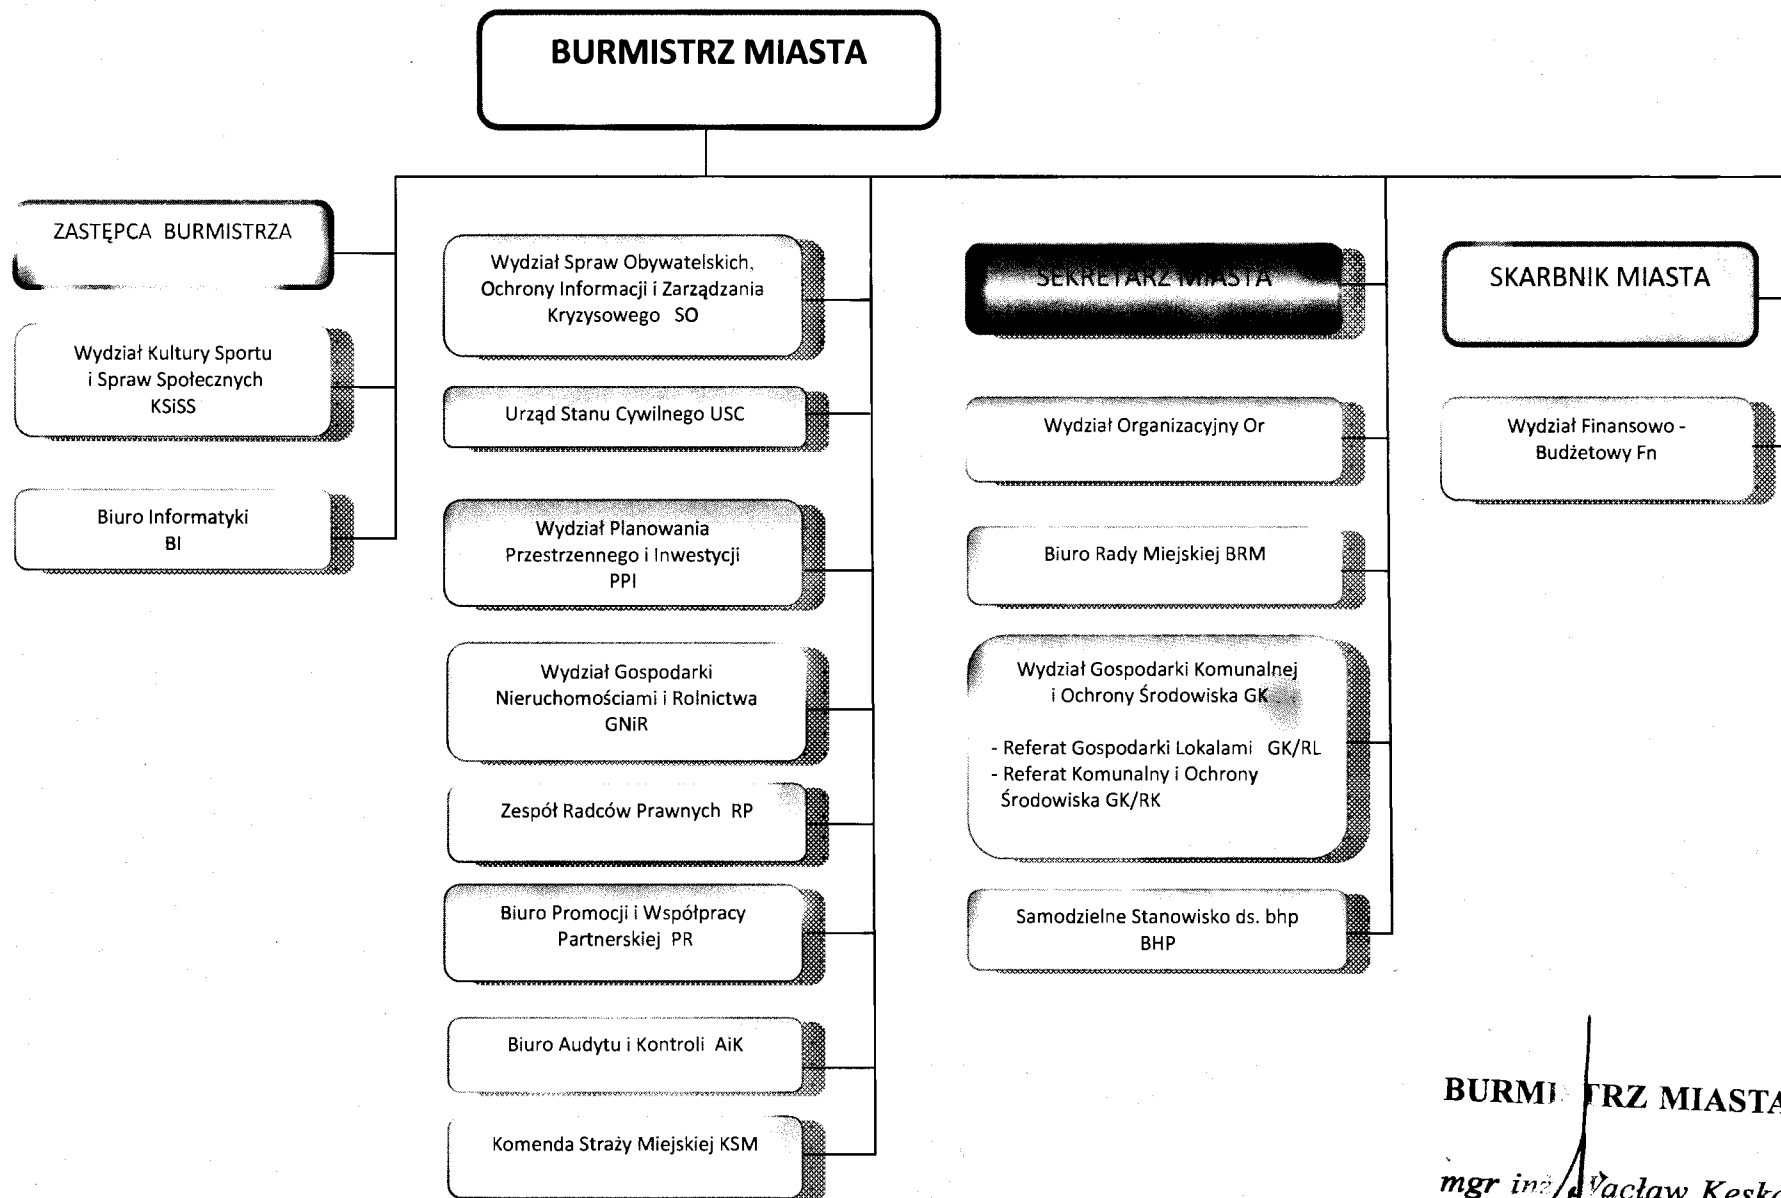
BURMISTRZ MIASTA

ZASTĘPCA BURMISTRZA

Wydział Kultury Sportu i Spraw Społecznych KSiSS

Biuro Informatyki BI

Wydział Spraw Obywatelskich, Ochrony Informacji i Zarządzania Kryzysowego SO

Urząd Stanu Cywilnego USC

Wydział Planowania Przestrzennego i Inwestycji PPI

Wydział Gospodarki Nieruchomościami i Rolnictwa GNiR

Zespół Radców Prawnych RP

Biuro Promocji i Współpracy Partnerskiej PR

Biuro Audytu i Kontroli AiK

Komenda Straży Miejskiej KSM

SEKRETARZ MIASTA

Wydział Organizacyjny Or

Biuro Rady Miejskiej BRM

Wydział Gospodarki Komunalnej i Ochrony Środowiska GK

- Referat Gospodarki Lokalami GK/RL
- Referat Komunalny i Ochrony Środowiska GK/RK

Samodzielne Stanowisko ds. bhp BHP

SKARBNIK MIASTA

Wydział Finansowo - Budżetowy Fn

BURMI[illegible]TRZ MIASTA

mgr inż. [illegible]acław Kesk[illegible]